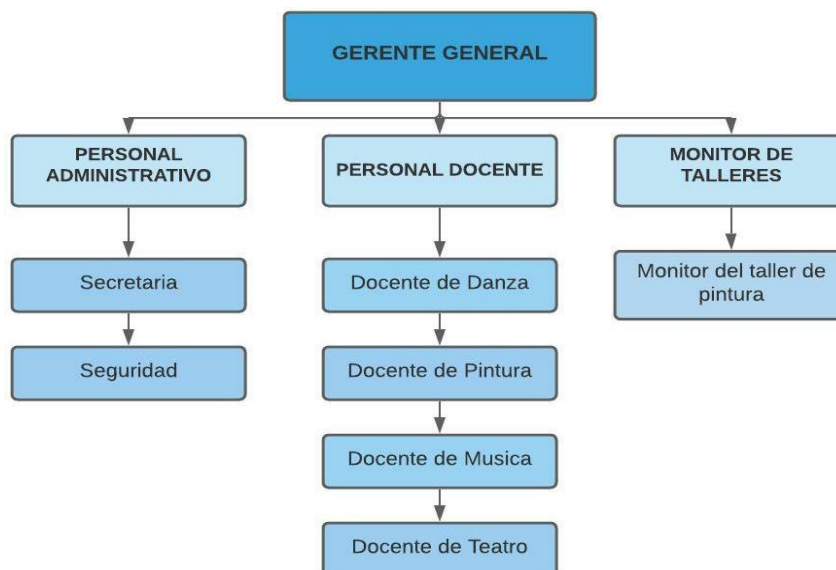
GERENTE GENERAL

PERSONAL ADMINISTRATIVO

Secretaria

Seguridad

PERSONAL DOCENTE

Docente de Danza

Docente de Pintura

Docente de Musica

Docente de Teatro

MONITOR DE TALLERES

Monitor del taller de pintura